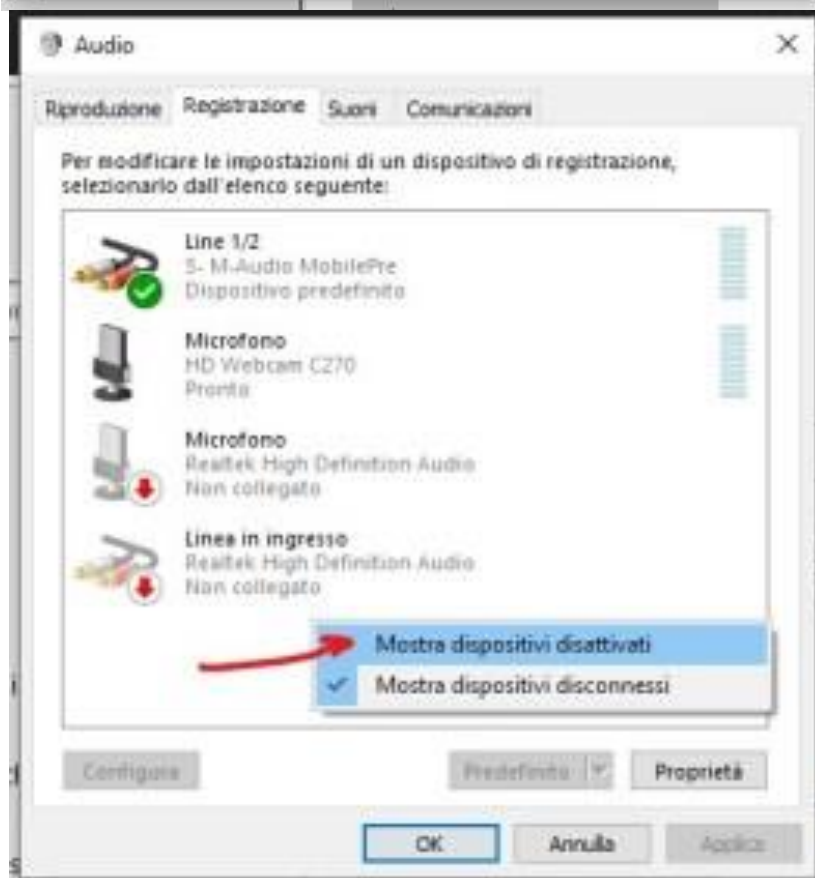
Audio

Riproduzione Registrazione Suoni Comunicazioni

Per modificare le impostazioni di un dispositivo di registrazione, selezionarlo dall'elenco seguente:

Line 1/2
5- M-Audio MobilePre
Dispositivo predefinito

Microfono
HD Webcam C270
Pronto

Microfono
Realtek High Definition Audio
Non collegato

Linea in ingresso
Realtek High Definition Audio
Non collegato

Mostra dispositivi disattivati
Mostra dispositivi disconnessi

Configura
Predefinito
Proprietà

OK
Annulla
Applica